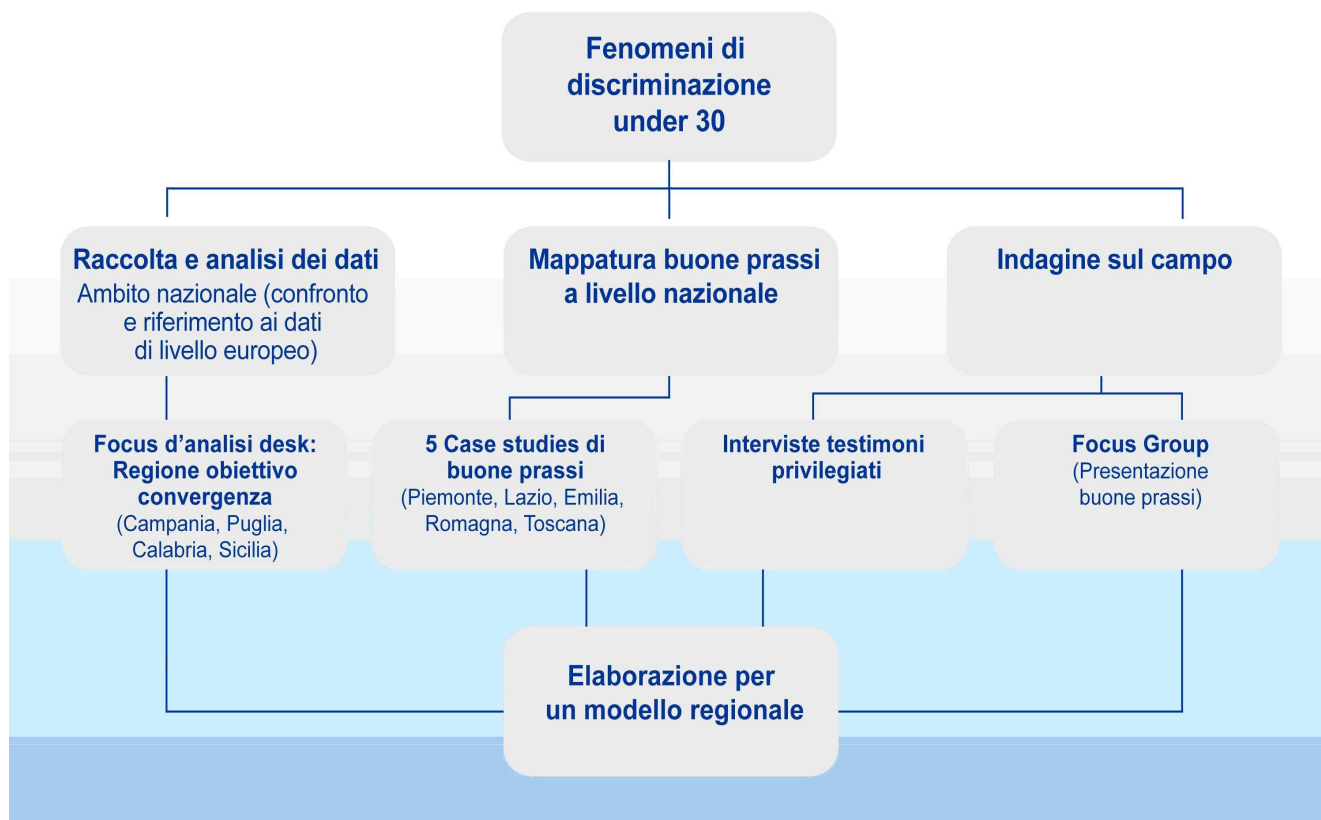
Fenomeni di discriminazione under 30

Raccolta e analisi dei dati
Ambito nazionale (confronto e riferimento ai dati di livello europeo)

Mappatura buone prassi a livello nazionale

Indagine sul campo

Focus d'analisi desk: Regione obiettivo convergenza
(Campania, Puglia, Calabria, Sicilia)

5 Case studies di buone prassi
(Piemonte, Lazio, Emilia, Romagna, Toscana)

Interviste testimoni privilegiati

Focus Group
(Presentazione buone prassi)

Elaborazione per un modello regionale